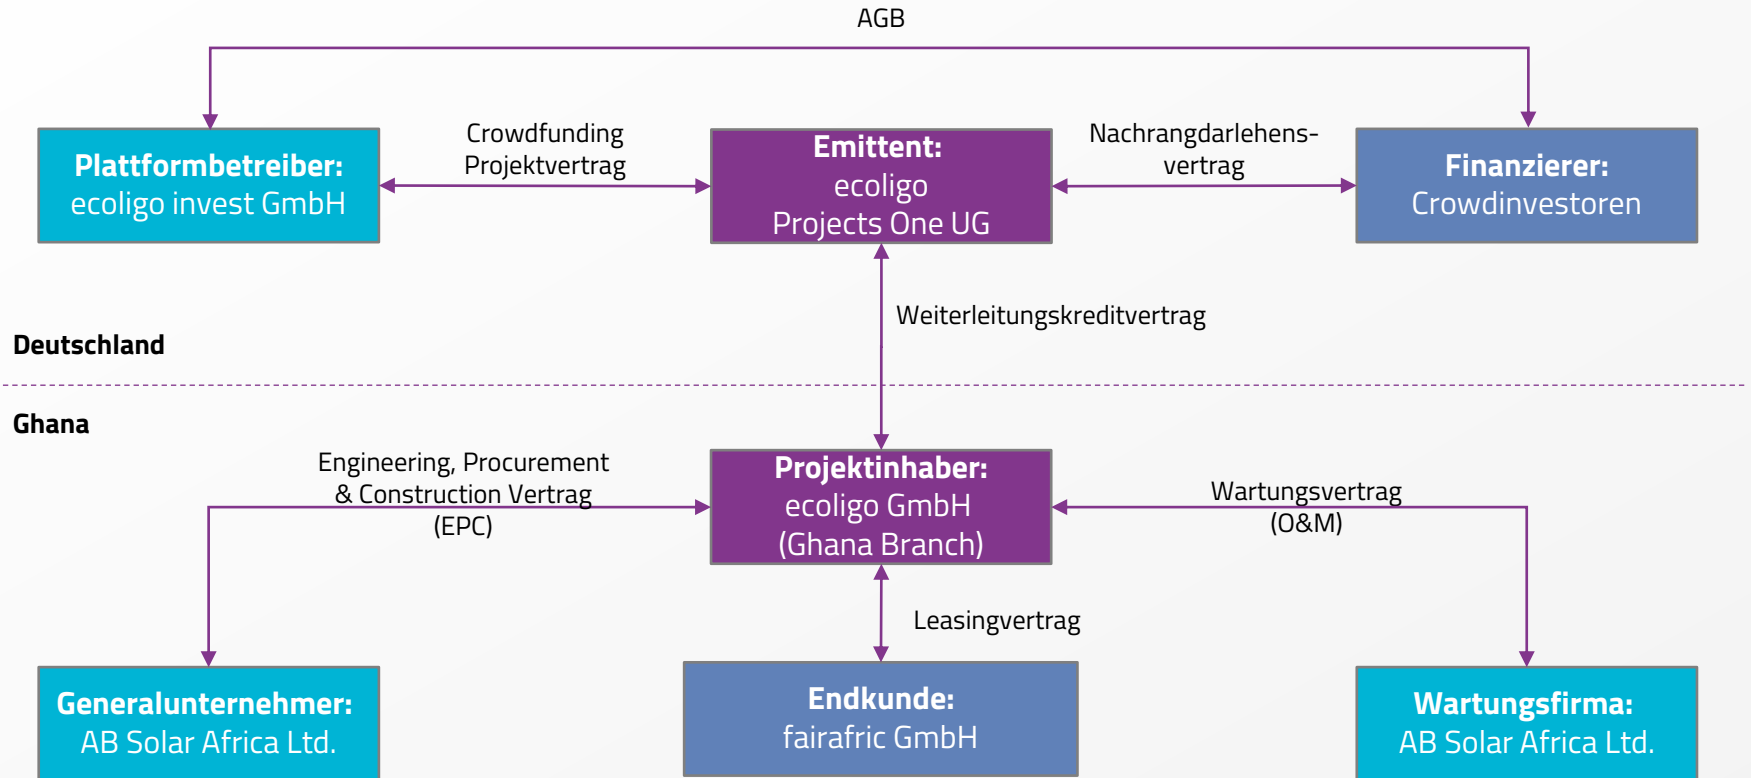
AGB

Plattformbetreiber:
ecoligo invest GmbH

Crowdfunding Projektvertrag

Emittent:
ecoligo Projects One UG

Nachrangdarlehensvertrag

Finanzierer:
Crowdinvestoren

Weiterleitungskreditvertrag

Deutschland

Ghana

Engineering, Procurement & Construction Vertrag (EPC)

Projektinhaber:
ecoligo GmbH (Ghana Branch)

Wartungsvertrag (O&M)

Leasingvertrag

Generalunternehmer:
AB Solar Africa Ltd.

Endkunde:
fairafric GmbH

Wartungsfirma:
AB Solar Africa Ltd.